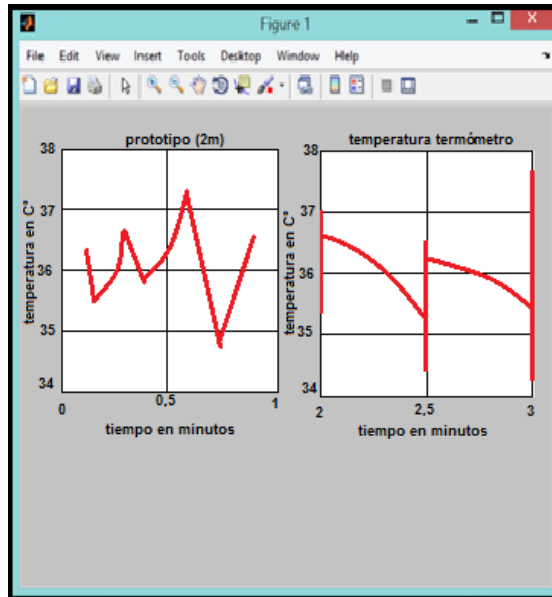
Figure 1

File Edit View Insert Tools Desktop Window Help

prototipo (2m)

38
37
36
35
34

temperatura en C°

0 0,5 1

tiempo en minutos

temperatura termómetro

38
37
36
35
34

temperatura en C°

2 2,5 3

tiempo en minutos